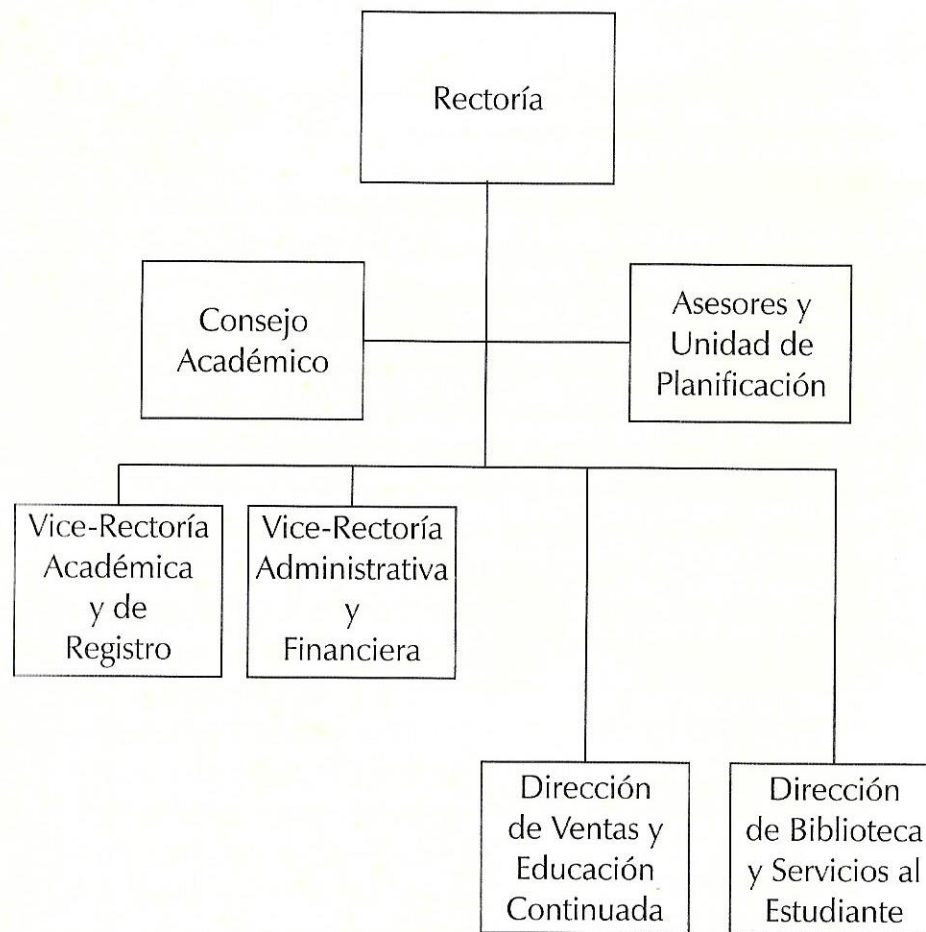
Rectoría

Consejo Académico

Asesores y Unidad de Planificación

Vice-Rectoría Académica y de Registro

Vice-Rectoría Administrativa y Financiera

Dirección de Ventas y Educación Continuada

Dirección de Biblioteca y Servicios al Estudiante